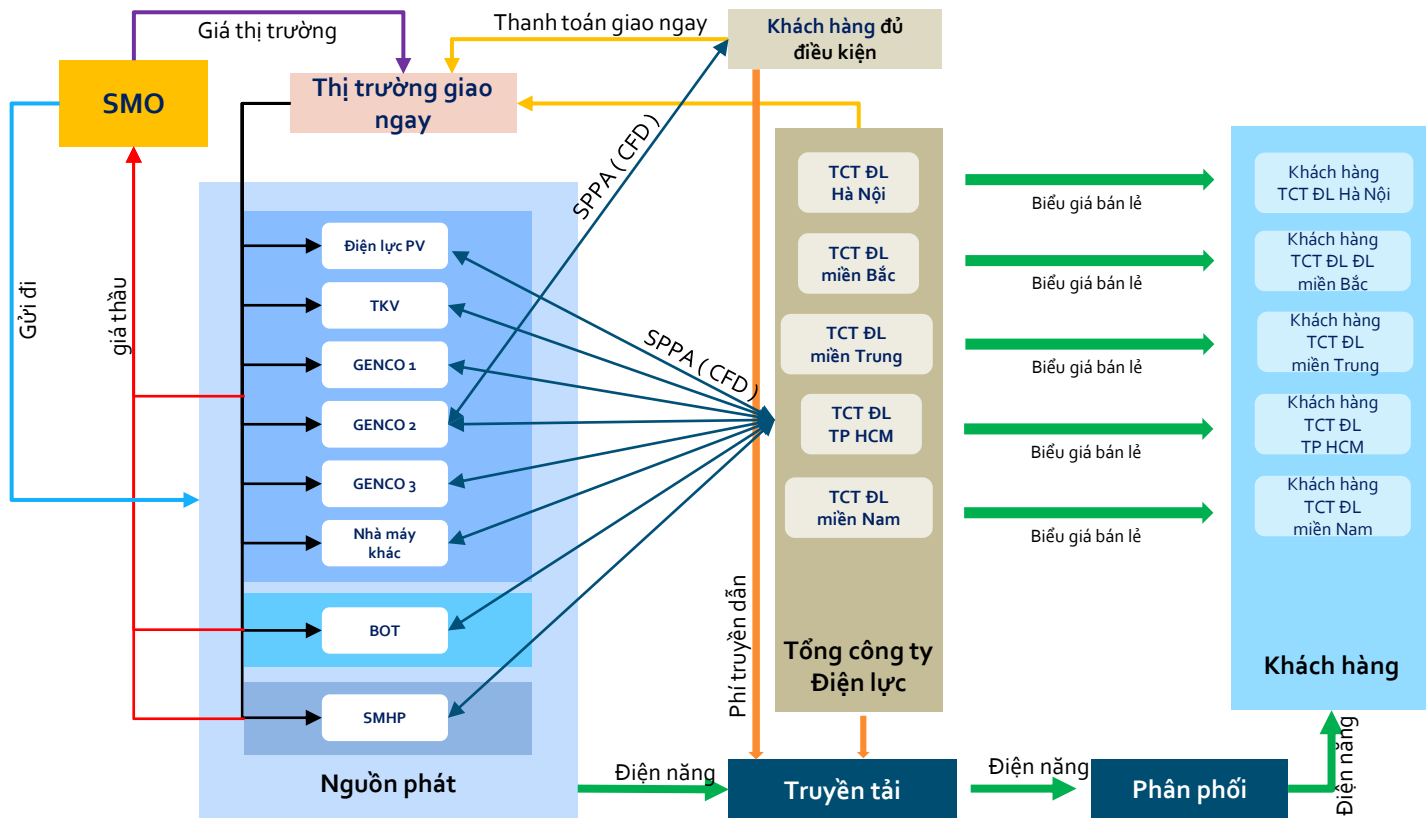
Giá thị trường

Thanh toán giao ngay

Khách hàng đủ điều kiện

SMO

Thị trường giao ngay

SPPA ( CFD )

Gửi đi

giá thầu

Điện lực PV

TKV

GENCO 1

GENCO 2

GENCO 3

Nhà máy khác

BOT

SMHP

Nguồn phát

SPPA ( CFD )

TCT ĐL Hà Nội

TCT ĐL miền Bắc

TCT ĐL miền Trung

TCT ĐL TP HCM

TCT ĐL miền Nam

Tổng công ty Điện lực

Biểu giá bán lẻ

Biểu giá bán lẻ

Biểu giá bán lẻ

Biểu giá bán lẻ

Biểu giá bán lẻ

Khách hàng TCT ĐL Hà Nội

Khách hàng TCT ĐL ĐL miền Bắc

Khách hàng TCT ĐL miền Trung

Khách hàng TCT ĐL TP HCM

Khách hàng TCT ĐL miền Nam

Khách hàng

Phí truyền dẫn

Điện năng

Truyền tải

Điện năng

Phân phối

Điện năng